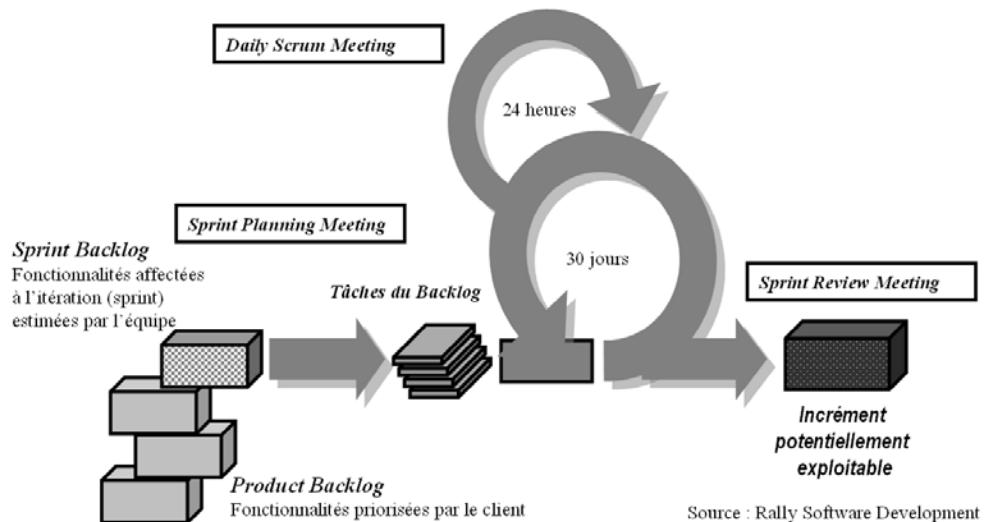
Daily Scrum Meeting

24 heures

Sprint Planning Meeting

Sprint Backlog
Fonctionnalités affectées à l'itération (sprint) estimées par l'équipe

30 jours

Tâches du Backlog

Sprint Review Meeting

Incrément potentiellement exploitable

Product Backlog
Fonctionnalités priorisées par le client

Source : Rally Software Development